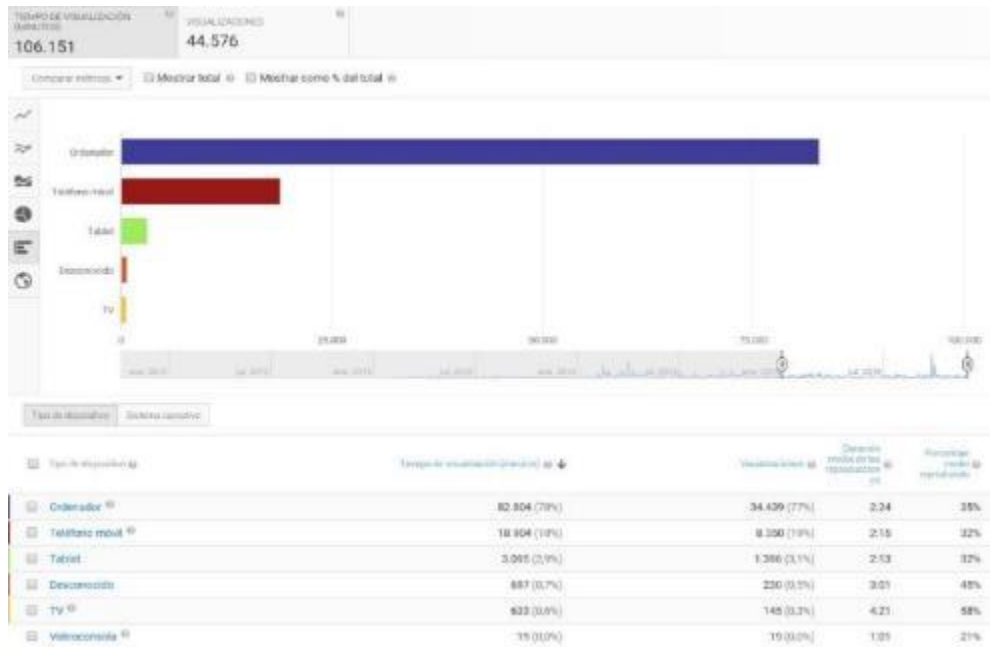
TIEMPO DE VISUALIZACIÓN (MINUTOS)
106.151

VISUALIZACIONES
44.576

Comparar métricas ▾ Mostrar total Mostrar como % del total

Ordenador
Teléfono móvil
Tablet
Desconocido
TV

0 25.000 50.000 75.000 100.000

Tipo de dispositivo | Sistema operativo

| Tipo de dispositivo | Tiempo de visualización (minutos) | Visualizaciones | Duración media de las reproducciones | Porcentaje medio reproducido |
|---|---|---|---|---|
| Ordenador | 82.804 (78%) | 34.439 (77%) | 2:24 | 35% |
| Teléfono móvil | 18.904 (18%) | 8.350 (19%) | 2:15 | 32% |
| Tablet | 3.065 (2,9%) | 1.386 (3,1%) | 2:13 | 32% |
| Desconocido | 687 (0,7%) | 230 (0,5%) | 3:01 | 45% |
| TV | 623 (0,6%) | 148 (0,3%) | 4:21 | 58% |
| Videoconsola | 15 (0,0%) | 15 (0,0%) | 1:05 | 21% |